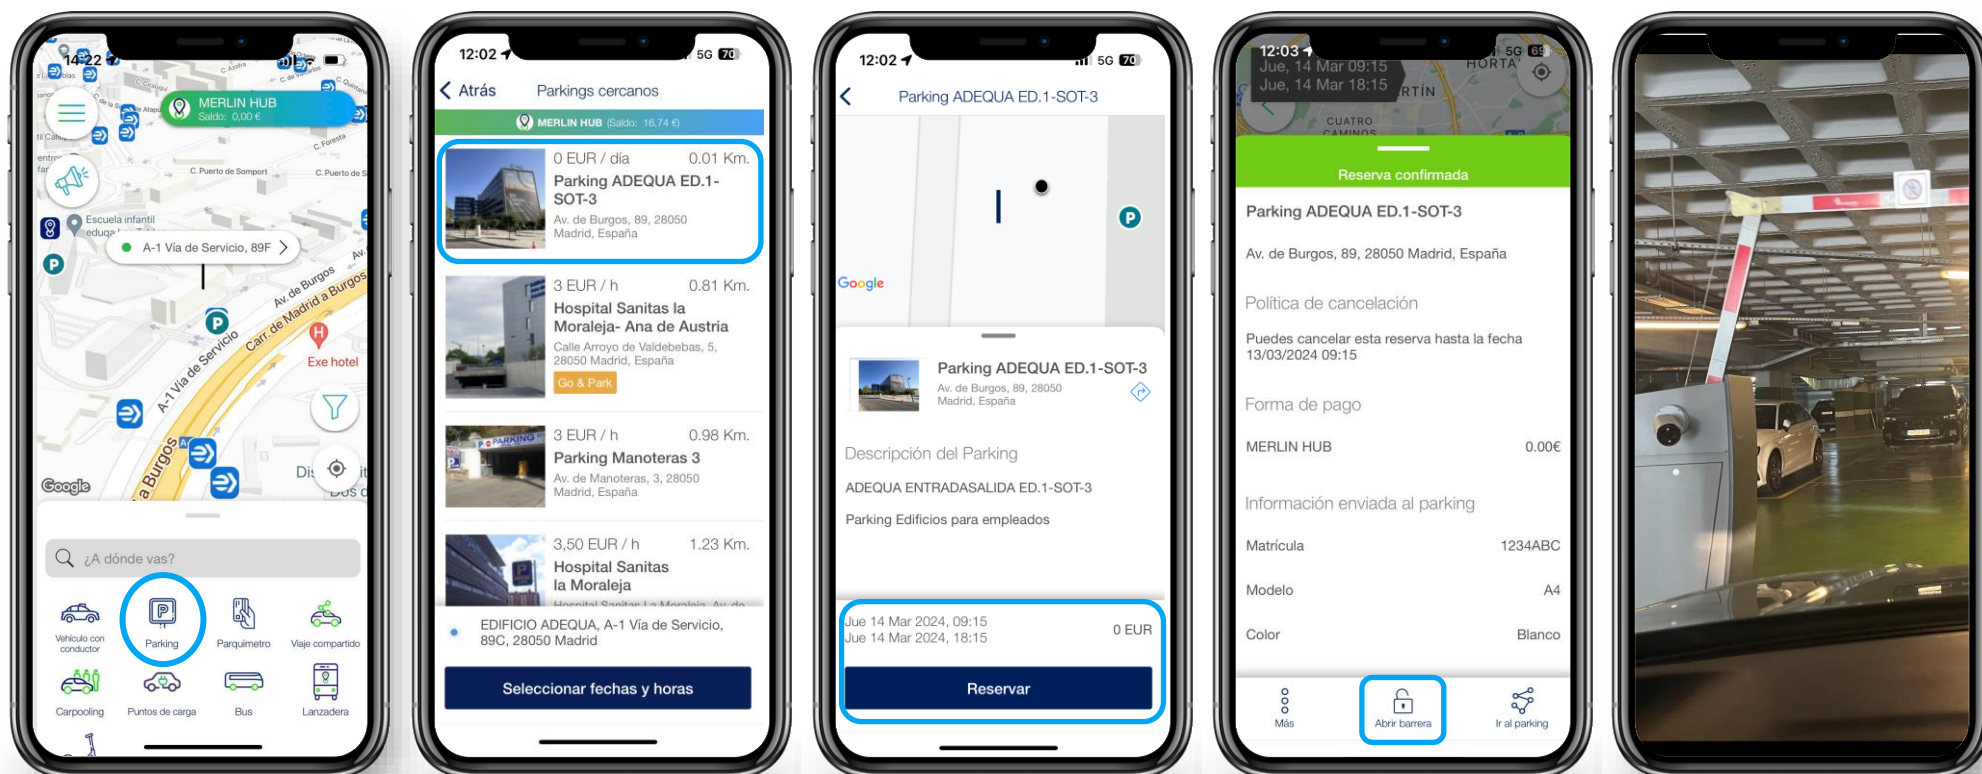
14:22

MERLIN HUB
Saldo: 0,00 €

C. Puerto de Somport
C. Puerto de S
Escuela infantil
A-1 Vía de Servicio, 89F
Av. de Burgos
Carr. de Madrid a Burgos
A-1 Vía de Servicio
Exe hotel
a Burgos
Google

¿A dónde vas?

Vehículo con conductor
Parking
Parquímetro
Viaje compartido
Carpooling
Puntos de carga
Bus
Lanzadera

12:02
5G 70
Atrás
Parkings cercanos
MERLIN HUB (Saldo: 16,74 €)

0 EUR / día
0.01 Km.
Parking ADEQUA ED.1-SOT-3
Av. de Burgos, 89, 28050 Madrid, España

3 EUR / h
0.81 Km.
Hospital Sanitas la Moraleja- Ana de Austria
Calle Arroyo de Valdebebas, 5, 28050 Madrid, España
Go & Park

3 EUR / h
0.98 Km.
Parking Manoteras 3
Av. de Manoteras, 3, 28050 Madrid, España

3,50 EUR / h
1.23 Km.
Hospital Sanitas la Moraleja
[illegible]

EDIFICIO ADEQUA, A-1 Vía de Servicio, 89C, 28050 Madrid
Seleccionar fechas y horas

12:02
5G 70
Parking ADEQUA ED.1-SOT-3
Google

Parking ADEQUA ED.1-SOT-3
Av. de Burgos, 89, 28050 Madrid, España

Descripción del Parking
ADEQUA ENTRADASALIDA ED.1-SOT-3
Parking Edificios para empleados

Jue 14 Mar 2024, 09:15
Jue 14 Mar 2024, 18:15
0 EUR
Reservar

12:03
5G 69
Jue, 14 Mar 09:15
Jue, 14 Mar 18:15
HORTA
RTÍN
CUATRO CAMINOS
Reserva confirmada
Parking ADEQUA ED.1-SOT-3
Av. de Burgos, 89, 28050 Madrid, España

Política de cancelación
Puedes cancelar esta reserva hasta la fecha 13/03/2024 09:15

Forma de pago
MERLIN HUB
0.00€

Información enviada al parking
Matrícula
1234ABC
Modelo
A4
Color
Blanco

Más
Abrir barrera
Ir al parking